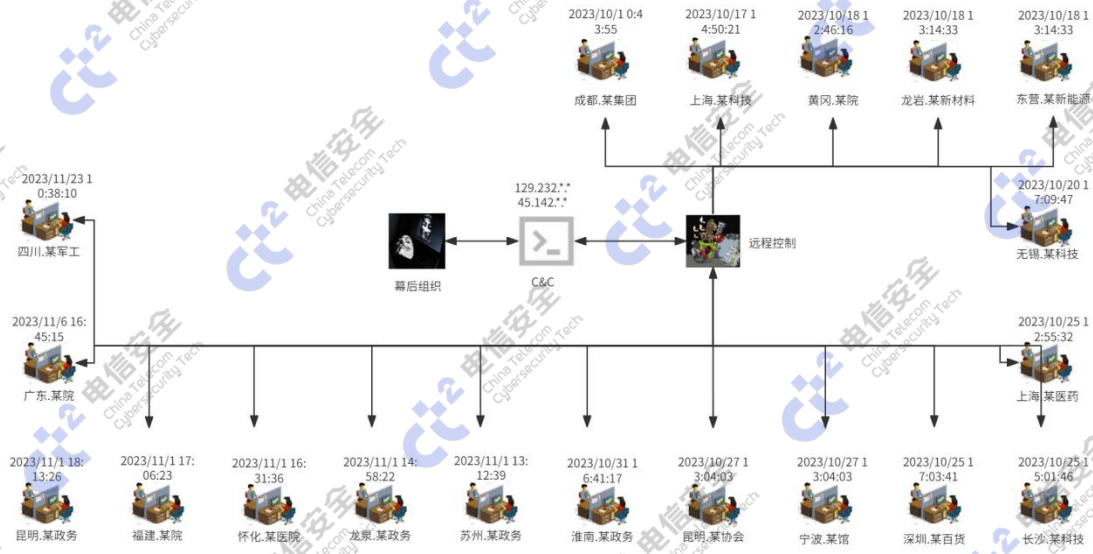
2023/10/1 0:43:55
成都.某集团

2023/10/17 14:50:21
上海.某科技

2023/10/18 12:46:16
黄冈.某院

2023/10/18 13:14:33
龙岩.某新材料

2023/10/18 13:14:33
东营.某新能源

2023/11/23 10:38:10
四川.某军工

129.232.*.*
45.142.*.*

幕后组织

C&C

远程控制

2023/10/20 17:09:47
无锡.某科技

2023/11/6 16:45:15
广东.某院

2023/10/25 12:55:32
上海.某医药

2023/11/1 18:13:26
昆明.某政务

2023/11/1 17:06:23
福建.某院

2023/11/1 16:31:36
怀化.某医院

2023/11/1 14:58:22
龙泉.某政务

2023/11/1 13:12:39
苏州.某政务

2023/10/31 16:41:17
淮南.某政务

2023/10/27 13:04:03
昆明.某协会

2023/10/27 13:04:03
宁波.某馆

2023/10/25 17:03:41
深圳.某百货

2023/10/25 15:01:46
长沙.某科技

电信安全
China Telecom
Cybersecurity Tech